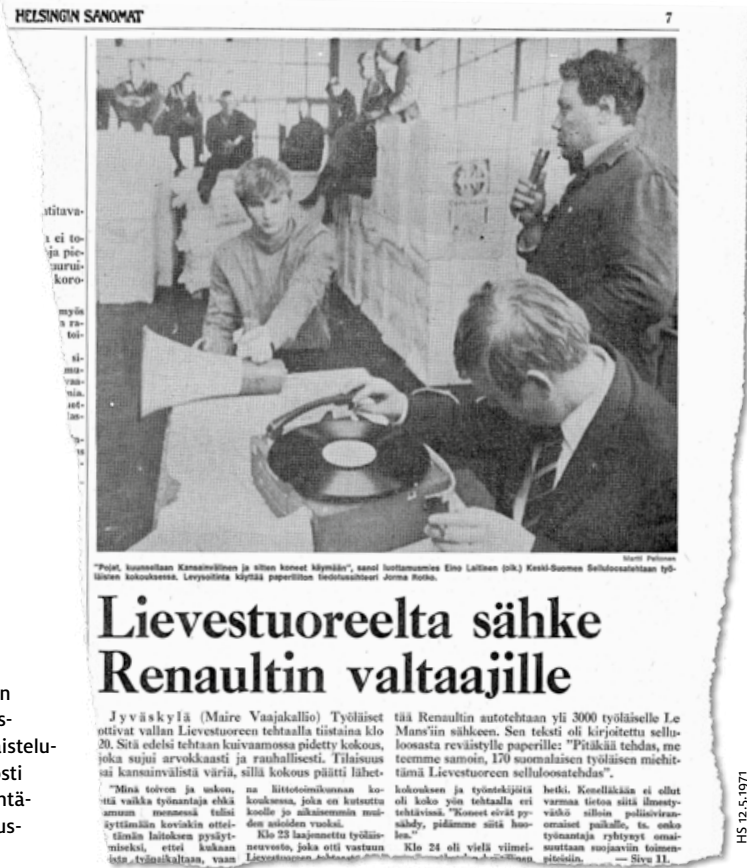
HELSINGIN SANOMAT

7

stitava-

i ei to- ja pie- uurui- koro-

myös s ra- toi-

si- mu- van- nia. aet- las-

Martti Peltonen

"Pojat, kuunnellaan Kansainvälinen ja sitten koneet käymään", sanoi luottamusmies Eino Laitinen (oik.) Keski-Suomen Selluloosatehtaan työläisten kokouksessa. Levysoittita käyttää paperiliiton tiedotussihteeri Jorma Rotko.

Lievestuoreelta sähke Renaultin valtaajille

Jyväskylä (Maire Vaajakallio) Työläiset ottivat vallan Lievestuoreen tehtaalla tiistaina klo 20. Sitä edelsi tehtaan kuivaamossa pidetty kokous, joka sujui arvokkaasti ja rauhallisesti. Tilaisuus sai kansainvälistä väriä, sillä kokous päätti lähettää Renaultin autotehtaan yli 3000 työläiselle Le Mans'iin sähkeen. Sen teksti oli kirjoitettu selluloosasta reväistylle paperille: "Pitäkää tehdas, me teemme samoin, 170 suomalaisen työläisen miehittämä Lievestuoreen selluloosatehdas".

"Minä toivon ja uskon, että vaikka työnantaja ehkä aamun mennessä tulisi yrittämään koviakin otteitämän laitoksen pysäyttämiseksi, ettei kukaan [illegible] työssäkaltaan, vaan

na liittotoimikunnan kokouksessa, joka en kutsuttu koolle jo aikaisemmin muiden asioiden vuoksi.

Klo 23 laajennettu työläisneuvosto, joka otti vastuun Lievestuoreen tehtaasta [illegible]

kokouksen ja työntekijöitä oli koko yön tehtaalla eri tehtävissä. "Koneet eivät pysähdy, pidämme siitä huolen."

Klo 24 oli vielä viimei- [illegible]

hetki. Kenelläkään ei ollut varmaa tietoa siitä ilmestyväkö silloin poliisivirnomaiset paikalle, ts. onko työnantaja ryhtynyt omaisuuttaan suojaaviin toimenpiteisiin. — Sivu 11.

n s- äistelu- isti ntä- us-

HS 12.5.1971